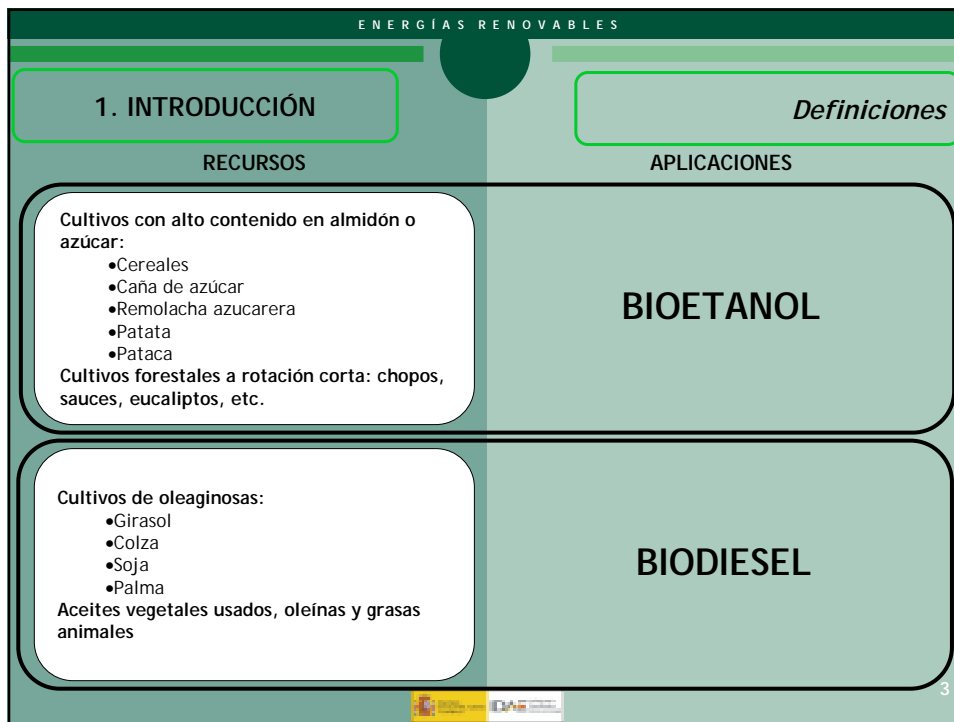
ENERGÍAS RENOVABLES

1. INTRODUCCIÓN

Definiciones

RECURSOS

APLICACIONES

Cultivos con alto contenido en almidón o azúcar:
•Cereales
•Caña de azúcar
•Remolacha azucarera
•Patata
•Pataca
Cultivos forestales a rotación corta: chopos, sauces, eucaliptos, etc.

BIOETANOL

Cultivos de oleaginosas:
•Girasol
•Colza
•Soja
•Palma
Aceites vegetales usados, oleínas y grasas animales

BIODIESEL

3